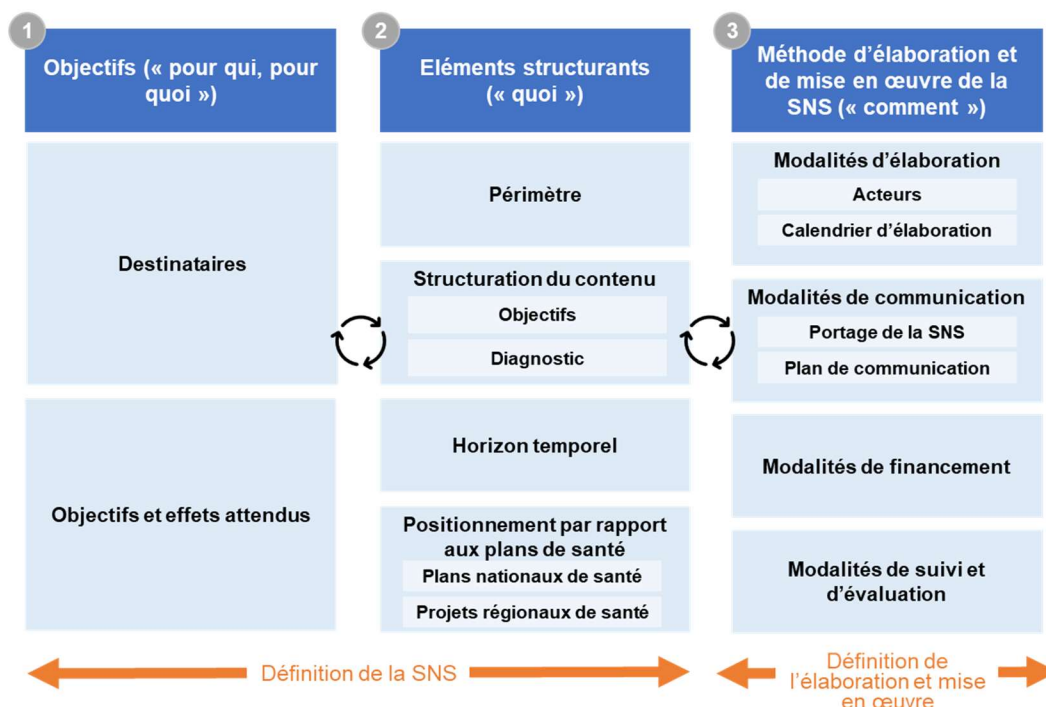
1
Objectifs (« pour qui, pour quoi »)

Destinataires

Objectifs et effets attendus

2
Eléments structurants (« quoi »)

Périmètre

Structuration du contenu

Objectifs

Diagnostic

Horizon temporel

Positionnement par rapport aux plans de santé

Plans nationaux de santé

Projets régionaux de santé

3
Méthode d'élaboration et de mise en œuvre de la SNS (« comment »)

Modalités d'élaboration

Acteurs

Calendrier d'élaboration

Modalités de communication

Portage de la SNS

Plan de communication

Modalités de financement

Modalités de suivi et d'évaluation

Définition de la SNS

Définition de l'élaboration et mise en œuvre